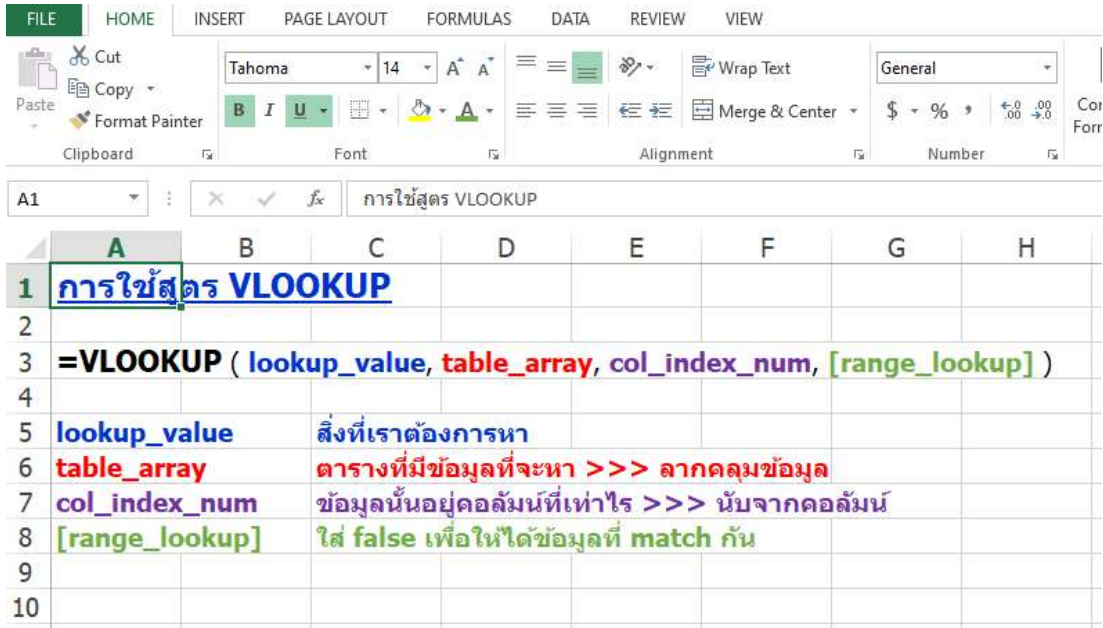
FILE HOME INSERT PAGE LAYOUT FORMULAS DATA REVIEW VIEW

Cut
Copy
Paste
Format Painter
Clipboard

Tahoma 14
B I U
Font

Wrap Text
Merge & Center
Alignment

General
$ % ,
Number

Cor
Forr

A1 $f_x$ การใช้สูตร VLOOKUP

| | A | B | C | D | E | F | G | H |
|---|---|---|---|---|---|---|---|---|
| 1 | การใช้สูตร VLOOKUP | | | | | | | |
| 2 | | | | | | | | |
| 3 | =VLOOKUP ( lookup_value, table_array, col_index_num, [range_lookup] ) | | | | | | | |
| 4 | | | | | | | | |
| 5 | lookup_value | | สิ่งที่เราต้องการหา | | | | | |
| 6 | table_array | | ตารางที่มีข้อมูลที่จะหา >>> ลากคลุมข้อมูล | | | | | |
| 7 | col_index_num | | ข้อมูลนั้นอยู่คอลัมน์ที่เท่าไร >>> นับจากคอลัมน์ | | | | | |
| 8 | [range_lookup] | | ใส่ false เพื่อให้ได้ข้อมูลที่ match กัน | | | | | |
| 9 | | | | | | | | |
| 10 | | | | | | | | |